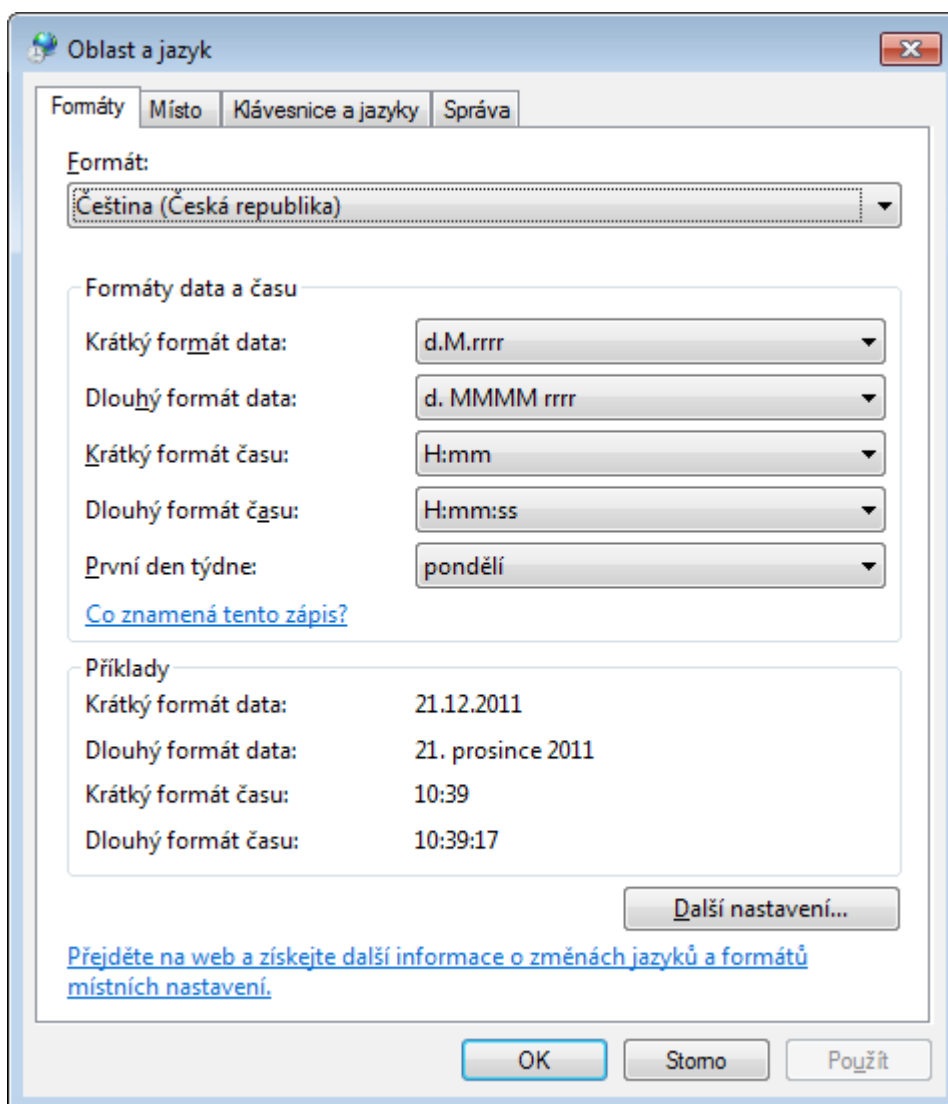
Oblast a jazyk

Formáty | Místo | Klávesnice a jazyky | Správa

Formát:
Čeština (Česká republika)

Formáty data a času

Krátký formát data: d.M.rrrr
Dlouhý formát data: d. MMMM rrrr
Krátký formát času: H:mm
Dlouhý formát času: H:mm:ss
První den týdne: pondělí

Co znamená tento zápis?

Příklady
Krátký formát data: 21.12.2011
Dlouhý formát data: 21. prosince 2011
Krátký formát času: 10:39
Dlouhý formát času: 10:39:17

Další nastavení...

Přejděte na web a získejte další informace o změnách jazyků a formátů místních nastavení.

OK | Storno | Použít